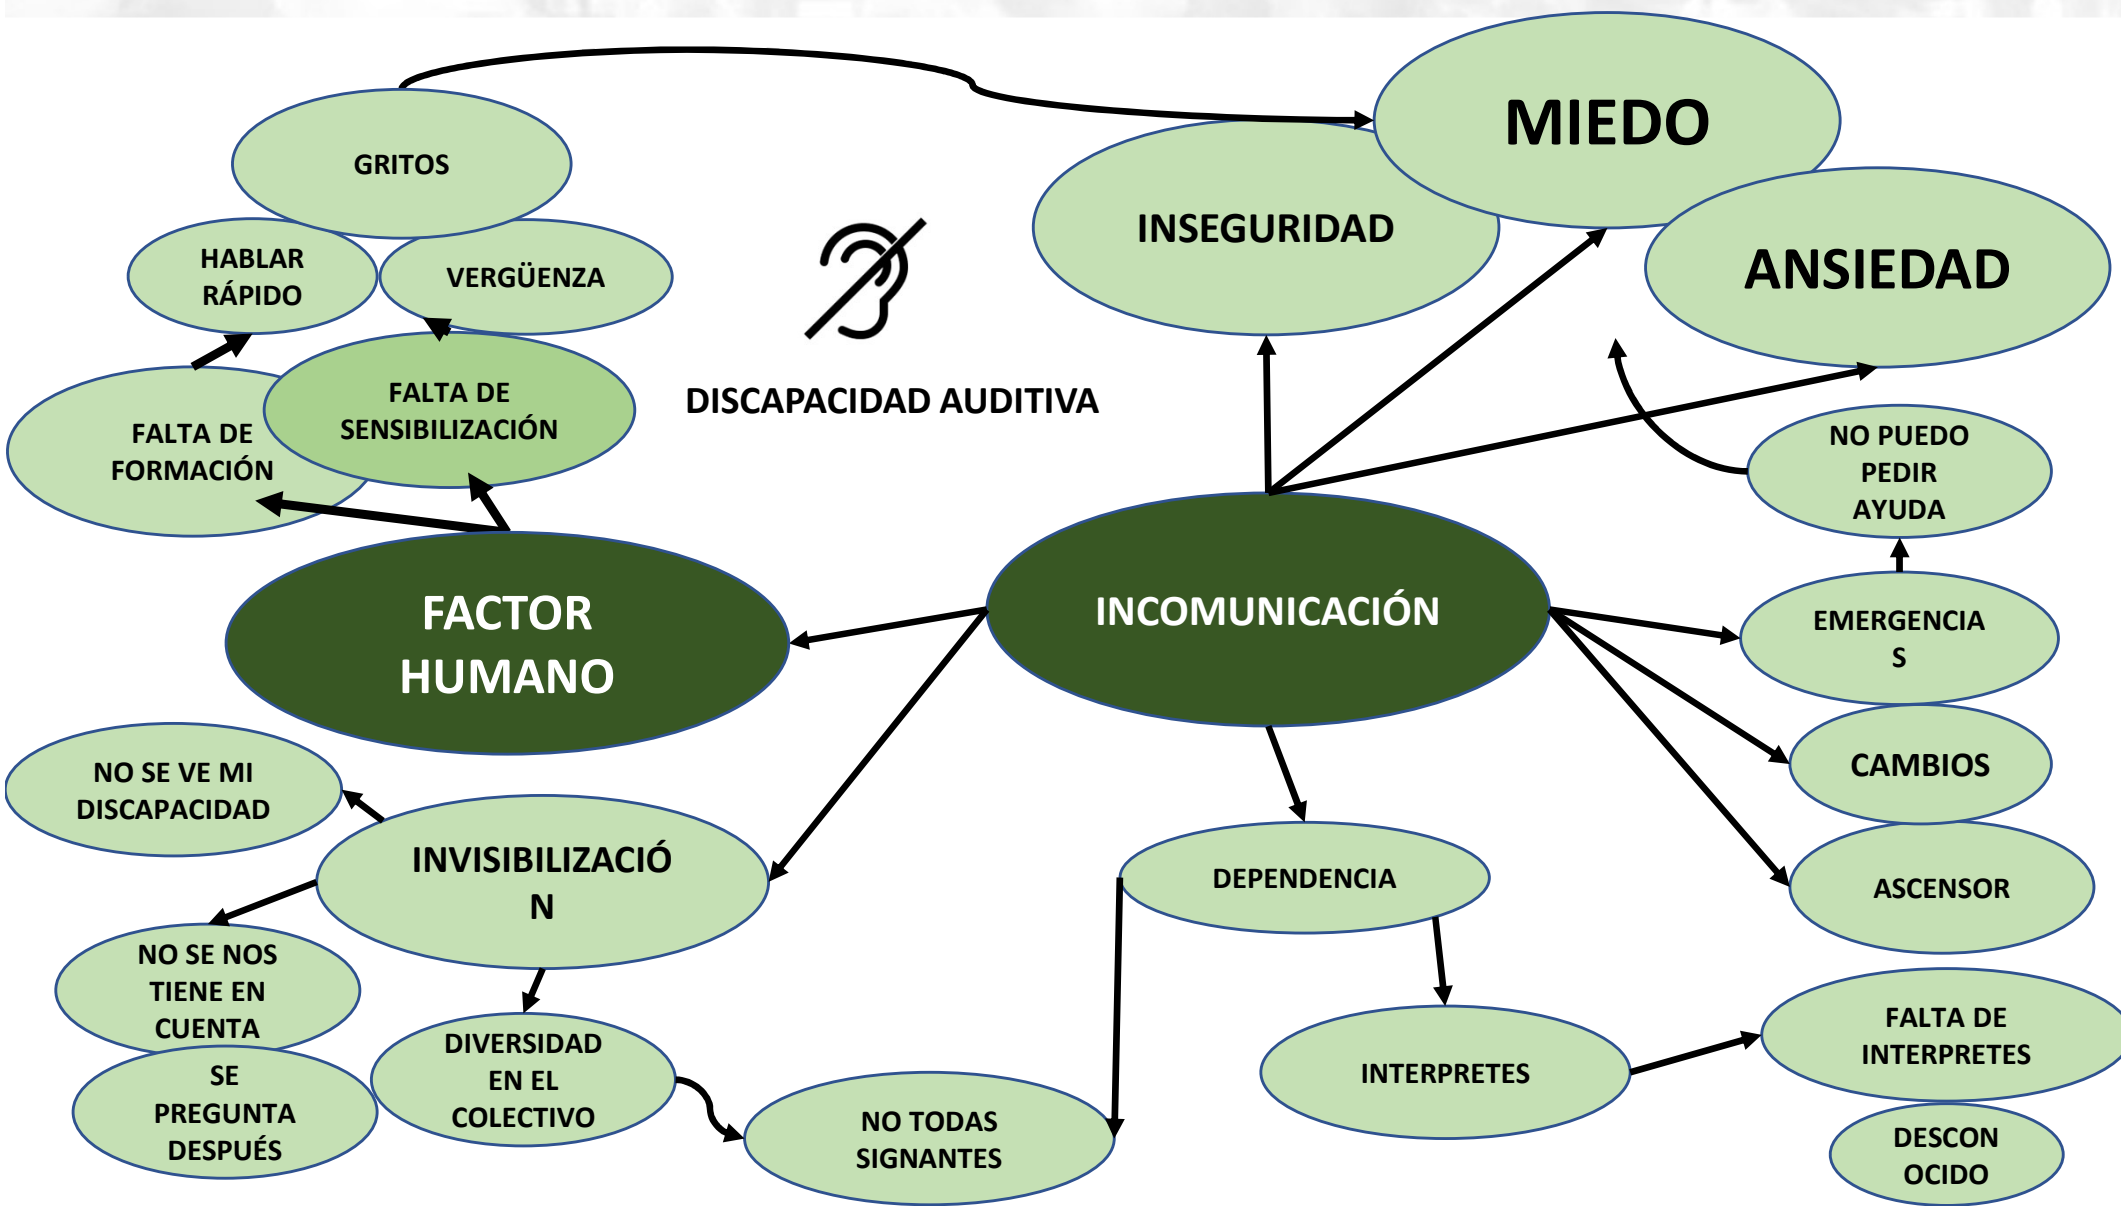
GRITOS

HABLAR RÁPIDO

VERGÜENZA

FALTA DE SENSIBILIZACIÓN

FALTA DE FORMACIÓN

DISCAPACIDAD AUDITIVA

MIEDO

INSEGURIDAD

ANSIEDAD

NO PUEDO PEDIR AYUDA

FACTOR HUMANO

INCOMUNICACIÓN

EMERGENCIA S

CAMBIOS

ASCENSOR

NO SE VE MI DISCAPACIDAD

INVISIBILIZACIÓ N

DEPENDENCIA

NO SE NOS TIENE EN CUENTA

SE PREGUNTA DESPUÉS

DIVERSIDAD EN EL COLECTIVO

NO TODAS SIGNANTES

INTERPRETES

FALTA DE INTERPRETES

DESCON OCIDO